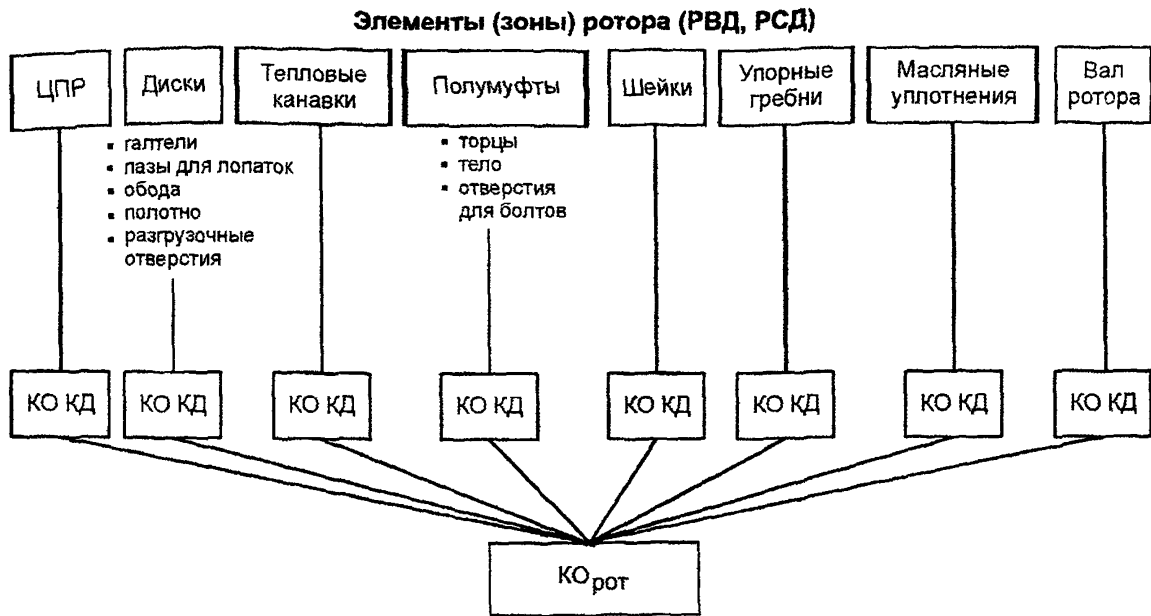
Элементы (зоны) ротора (РВД, РСД)

ЦПР

Диски

• галтели
• пазы для лопаток
• обода
• полотно
• разгрузочные отверстия

Тепловые канавки

Полумуфты

• торцы
• тело
• отверстия для болтов

Шейки

Упорные гребни

Масляные уплотнения

Вал ротора

КО КД

КО КД

КО КД

КО КД

КО КД

КО КД

КО КД

КО КД

КО$_{рот}$